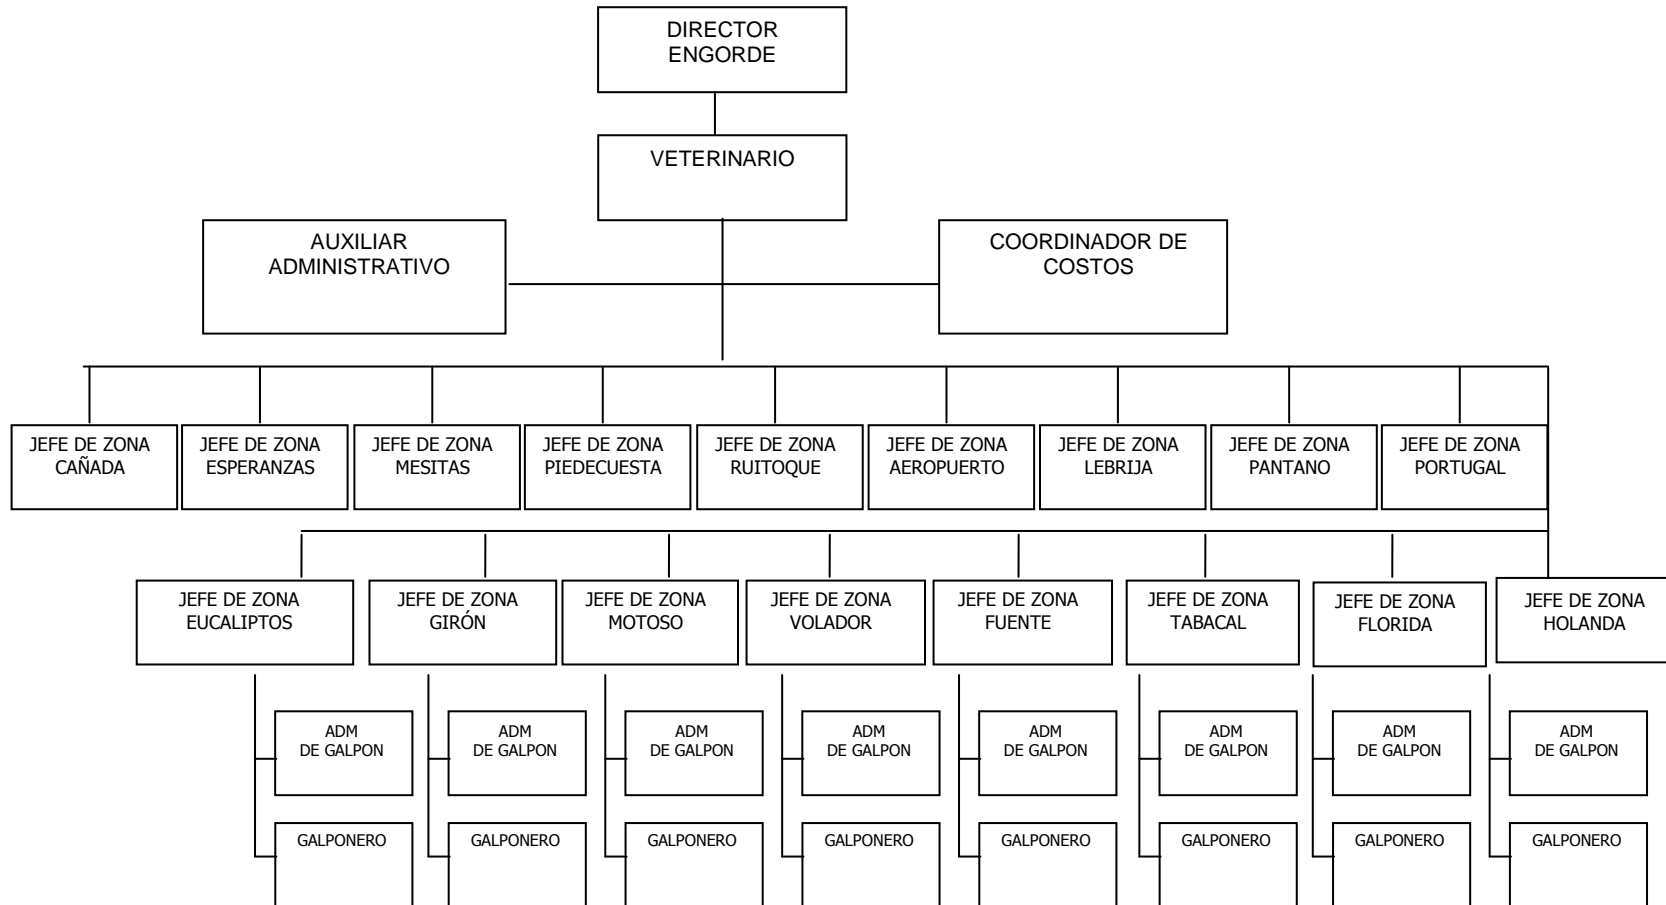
DIRECTOR ENGORDE

VETERINARIO

AUXILIAR ADMINISTRATIVO

COORDINADOR DE COSTOS

JEFE DE ZONA CAÑADA

JEFE DE ZONA ESPERANZAS

JEFE DE ZONA MESITAS

JEFE DE ZONA PIEDECUESTA

JEFE DE ZONA RUITOQUE

JEFE DE ZONA AEROPUERTO

JEFE DE ZONA LEBRIJA

JEFE DE ZONA PANTANO

JEFE DE ZONA PORTUGAL

JEFE DE ZONA EUCALIPTOS

JEFE DE ZONA GIRÓN

JEFE DE ZONA MOTOSO

JEFE DE ZONA VOLADOR

JEFE DE ZONA FUENTE

JEFE DE ZONA TABACAL

JEFE DE ZONA FLORIDA

JEFE DE ZONA HOLANDA

ADM DE GALPON

ADM DE GALPON

ADM DE GALPON

ADM DE GALPON

ADM DE GALPON

ADM DE GALPON

ADM DE GALPON

ADM DE GALPON

GALPONERO

GALPONERO

GALPONERO

GALPONERO

GALPONERO

GALPONERO

GALPONERO

GALPONERO